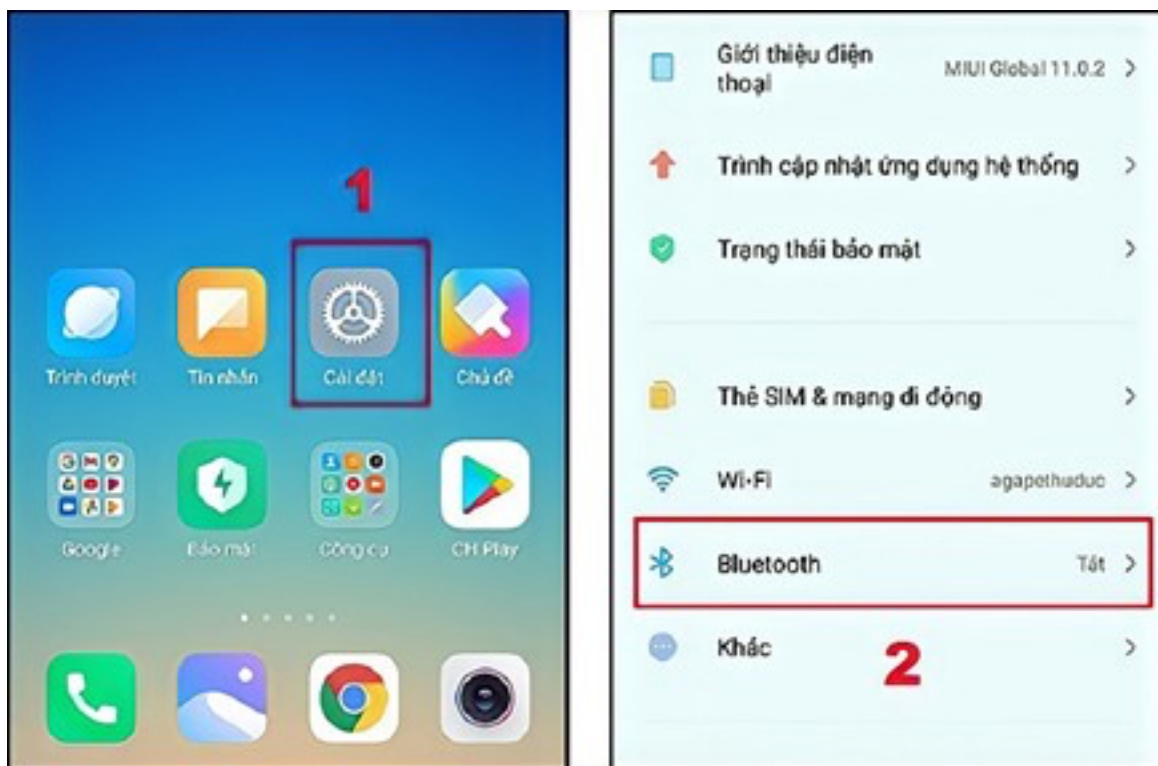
1

Trình duyệt
Tin nhắn
Cài đặt
Chủ đề
Google
Bảo mật
Công cụ
CH Play

Giới thiệu điện thoại
MIUI Global 11.0.2 >

Trình cập nhật ứng dụng hệ thống >

Trạng thái bảo mật >

Thẻ SIM & mạng di động >

Wi-Fi
agapethuduc >

Bluetooth
Tắt >

Khác >

2